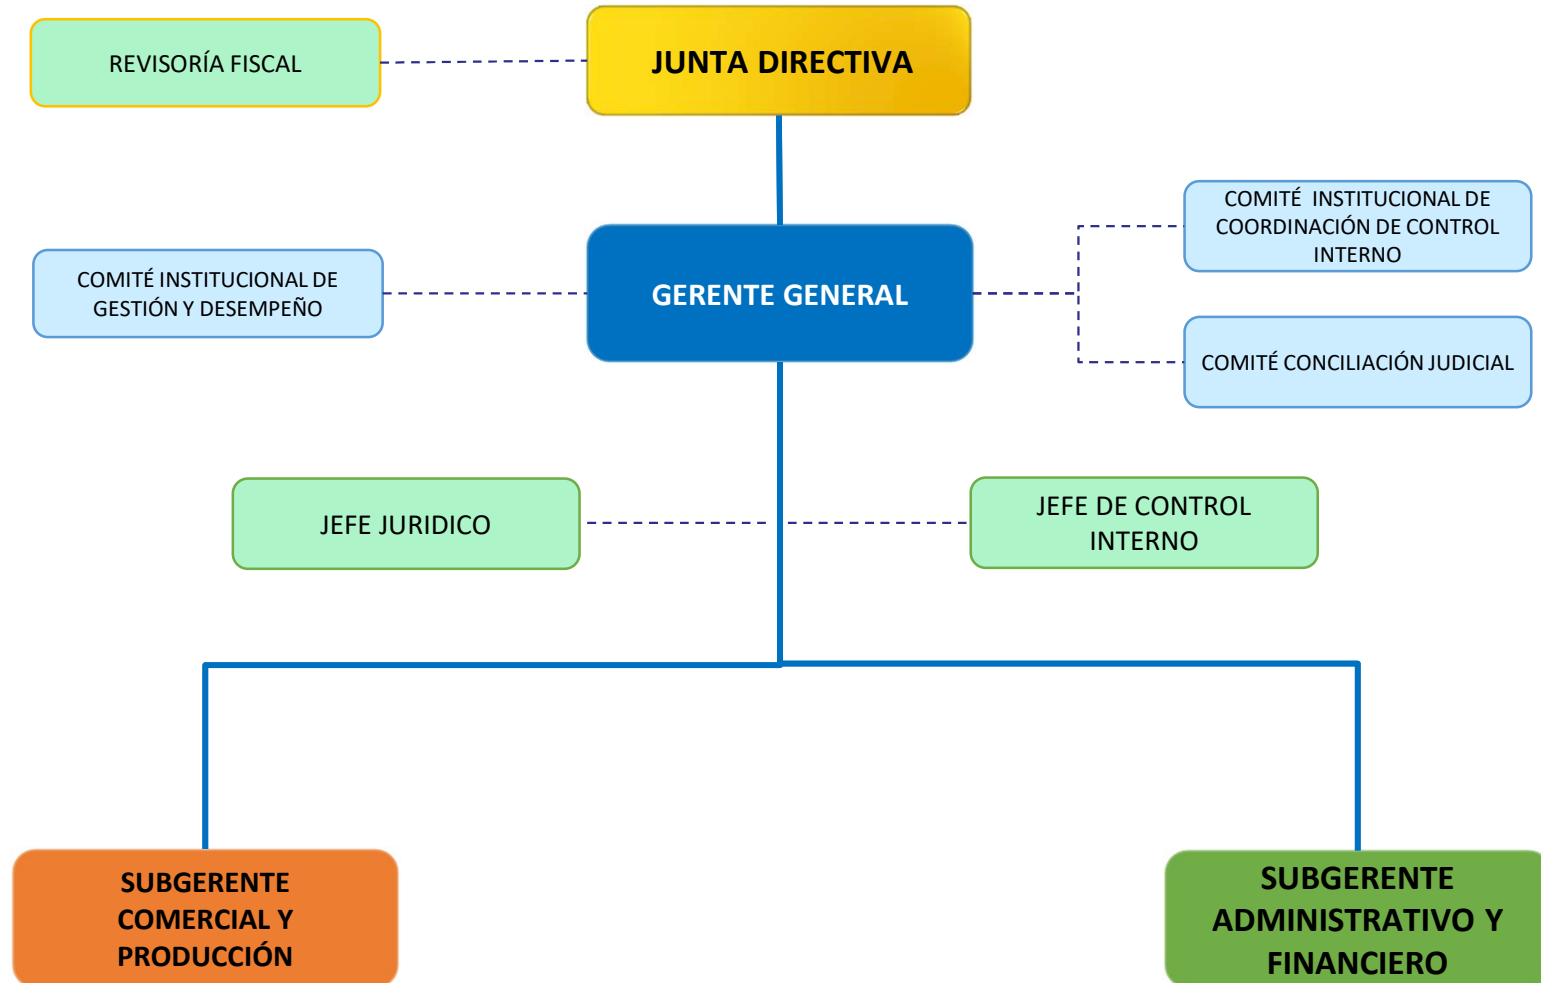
REVISORÍA FISCAL

JUNTA DIRECTIVA

COMITÉ INSTITUCIONAL DE COORDINACIÓN DE CONTROL INTERNO

COMITÉ INSTITUCIONAL DE GESTIÓN Y DESEMPEÑO

GERENTE GENERAL

COMITÉ CONCILIACIÓN JUDICIAL

JEFE JURIDICO

JEFE DE CONTROL INTERNO

SUBGERENTE COMERCIAL Y PRODUCCIÓN

SUBGERENTE ADMINISTRATIVO Y FINANCIERO